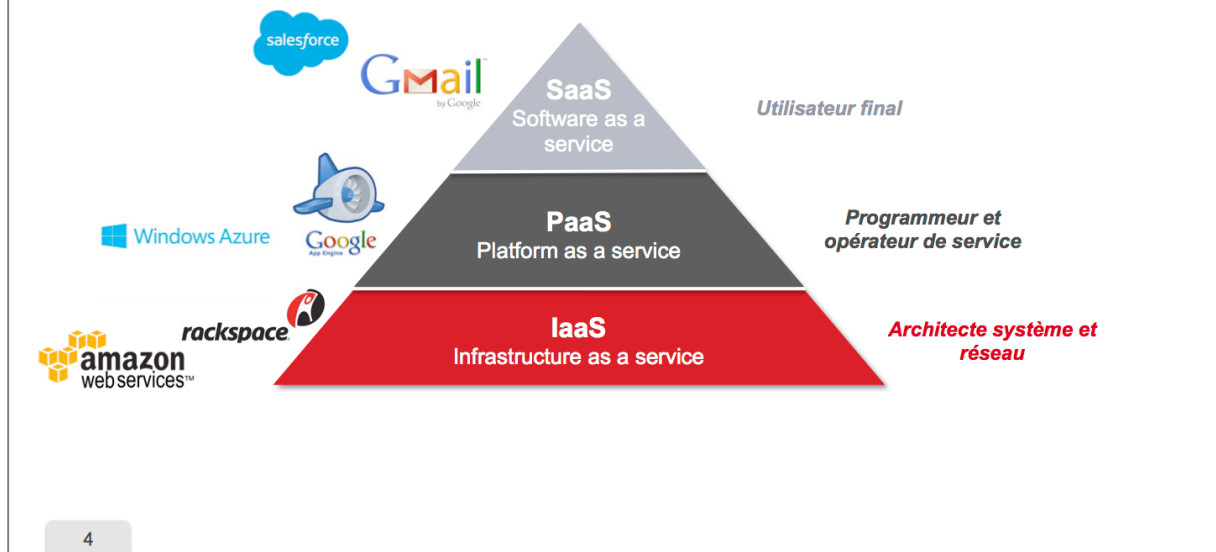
salesforce

GMail by Google

SaaS
Software as a service

Utilisateur final

Google App Engine

Windows Azure

PaaS
Platform as a service

Programmeur et opérateur de service

rackspace

amazon web services™

IaaS
Infrastructure as a service

Architecte système et réseau

4